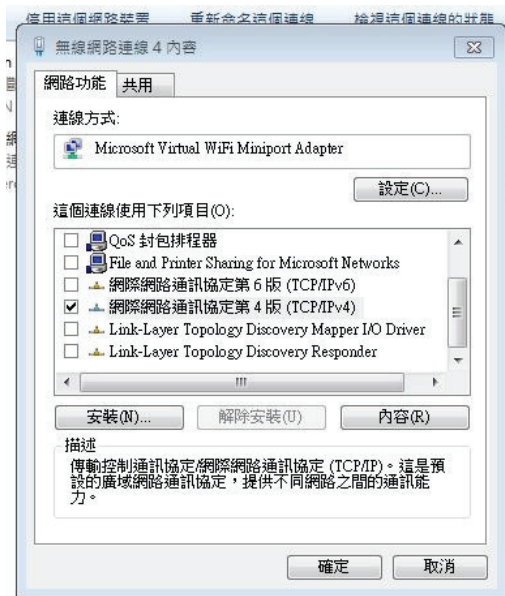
停用這個網路裝置　重新命名這個連線　檢視這個連線的狀態

無線網路連線 4 內容

網路功能　共用

連線方式:

Microsoft Virtual WiFi Miniport Adapter

設定(C)...

這個連線使用下列項目(O):

QoS 封包排程器
File and Printer Sharing for Microsoft Networks
網際網路通訊協定第 6 版 (TCP/IPv6)
網際網路通訊協定第 4 版 (TCP/IPv4)
Link-Layer Topology Discovery Mapper I/O Driver
Link-Layer Topology Discovery Responder

安裝(N)...　解除安裝(U)　內容(R)

描述

傳輸控制通訊協定/網際網路通訊協定 (TCP/IP)。這是預設的廣域網路通訊協定，提供不同網路之間的通訊能力。

確定　取消